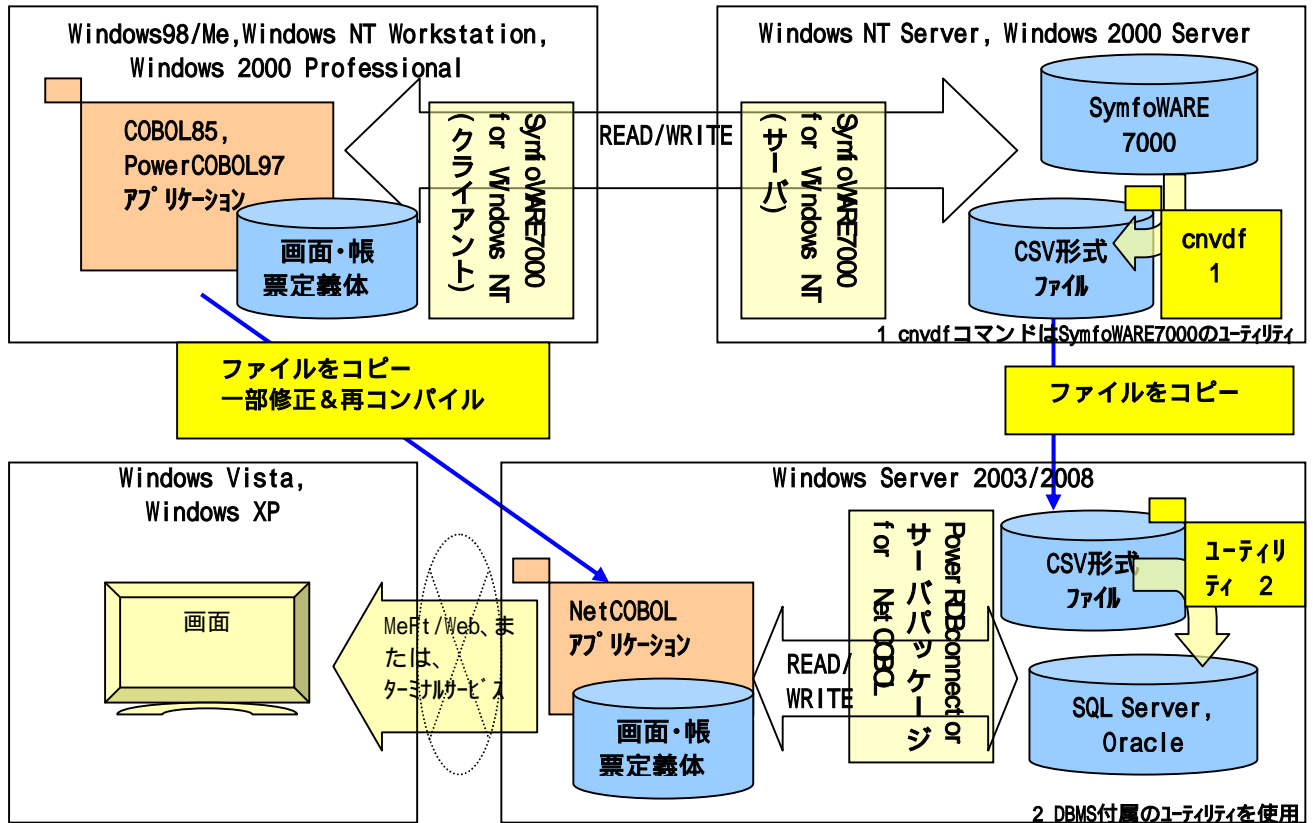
Windows98/Me,Windows NT Workstation, Windows 2000 Professional

COBOL85, PowerCOBOL97 アプリケーション

画面・帳票定義体

SymfoWARE7000 for Windows NT (クライアント)

READ/WRITE

SymfoWARE7000 for Windows NT (サーバ)

Windows NT Server, Windows 2000 Server

SymfoWARE 7000

CSV形式 ファイル

cnvdf 1

1 cnvdfコマンドはSymfoWARE7000のユーティリティ

ファイルをコピー 一部修正＆再コンパイル

ファイルをコピー

Windows Vista, Windows XP

画面

MeFt/Web、または、ターミナルサービス

Windows Server 2003/2008

NetCOBOL アプリケーション

画面・帳票定義体

READ/WRITE

PowerRDBconnector サーバパッケージ for NetCOBOL

CSV形式 ファイル

ユーティリティ 2

SQL Server, Oracle

2 DBMS付属のユーティリティを使用